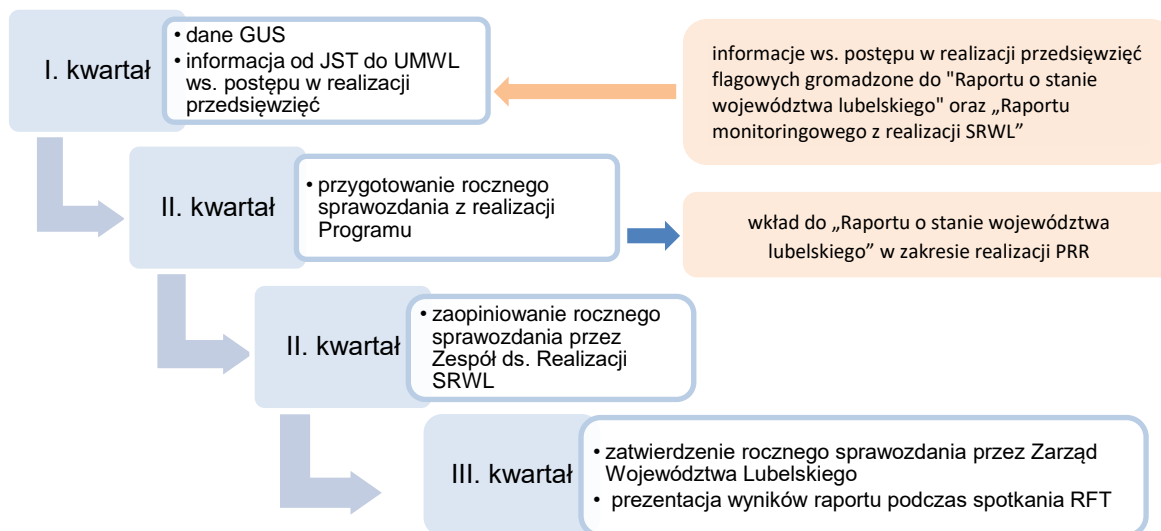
I. kwartał

• dane GUS
• informacja od JST do UMWL ws. postępu w realizacji przedsięwzięć

informacje ws. postępu w realizacji przedsięwzięć flagowych gromadzone do "Raportu o stanie województwa lubelskiego" oraz „Raportu monitoringowego z realizacji SRWL”

II. kwartał

• przygotowanie rocznego sprawozdania z realizacji Programu

wkład do „Raportu o stanie województwa lubelskiego” w zakresie realizacji PRR

II. kwartał

• zaopiniowanie rocznego sprawozdania przez Zespół ds. Realizacji SRWL

III. kwartał

• zatwierdzenie rocznego sprawozdania przez Zarząd Województwa Lubelskiego
• prezentacja wyników raportu podczas spotkania RFT